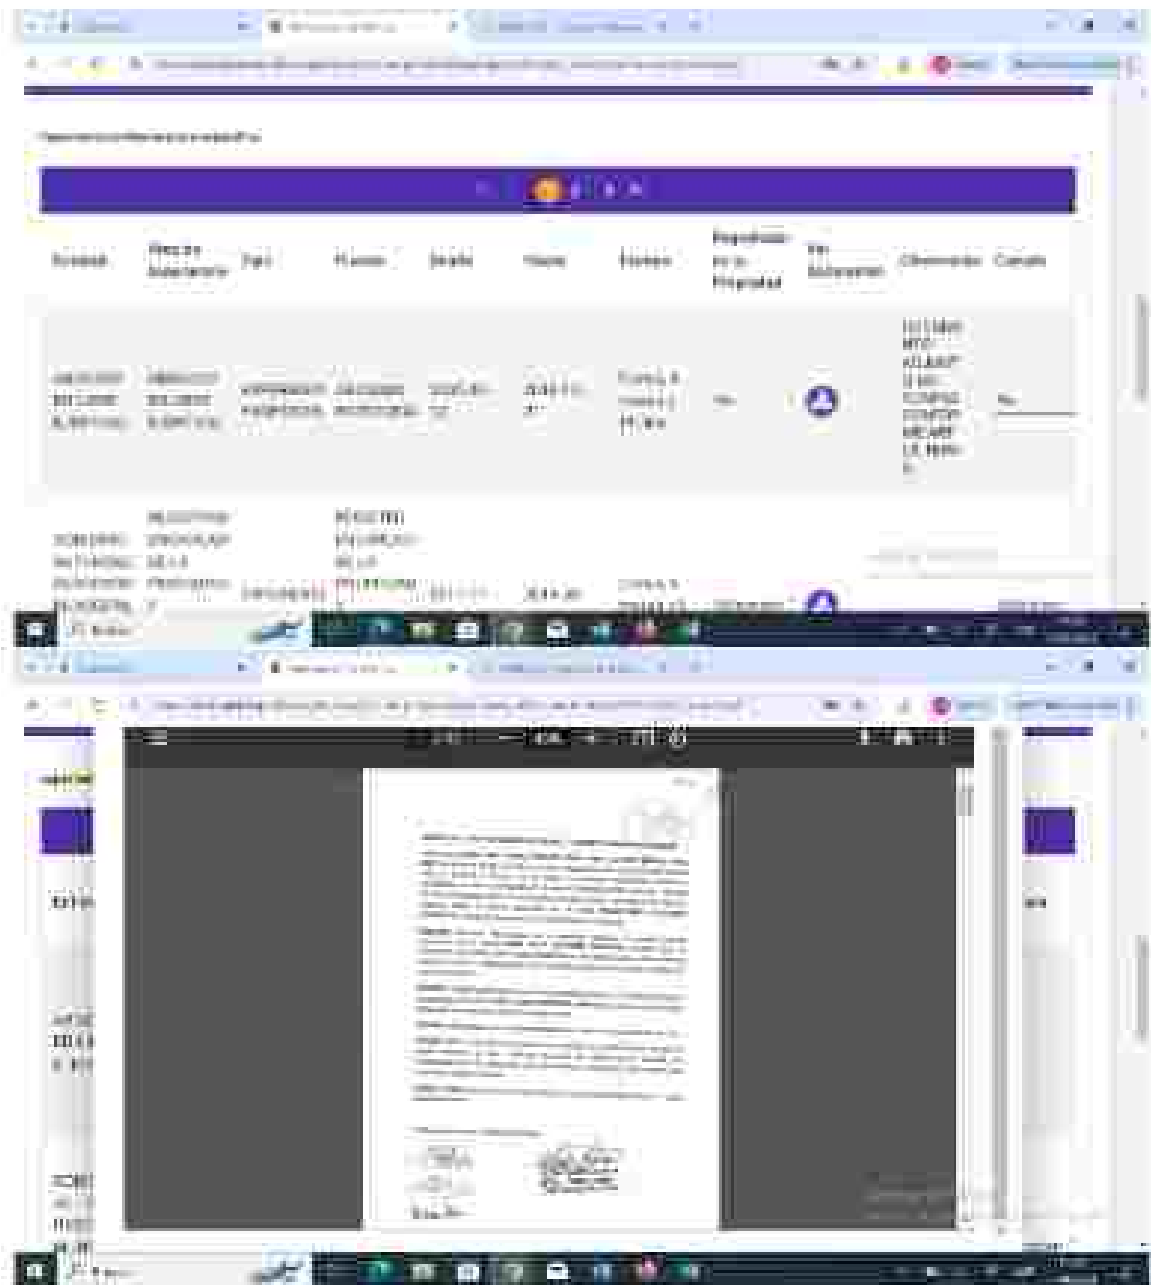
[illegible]

| Entidad | Fecha de Asentamiento | Tipo | Número | Detalle | Titular | Estatus | Reposición en la Propiedad | Ver Documento | Observación | Cancelar |
|---|---|---|---|---|---|---|---|---|---|---|
| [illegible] | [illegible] | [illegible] | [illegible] | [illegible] | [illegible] | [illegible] | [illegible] | | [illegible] | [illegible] |
| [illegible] | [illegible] | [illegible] | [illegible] | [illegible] | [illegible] | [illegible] | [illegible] | | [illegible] | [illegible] |

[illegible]